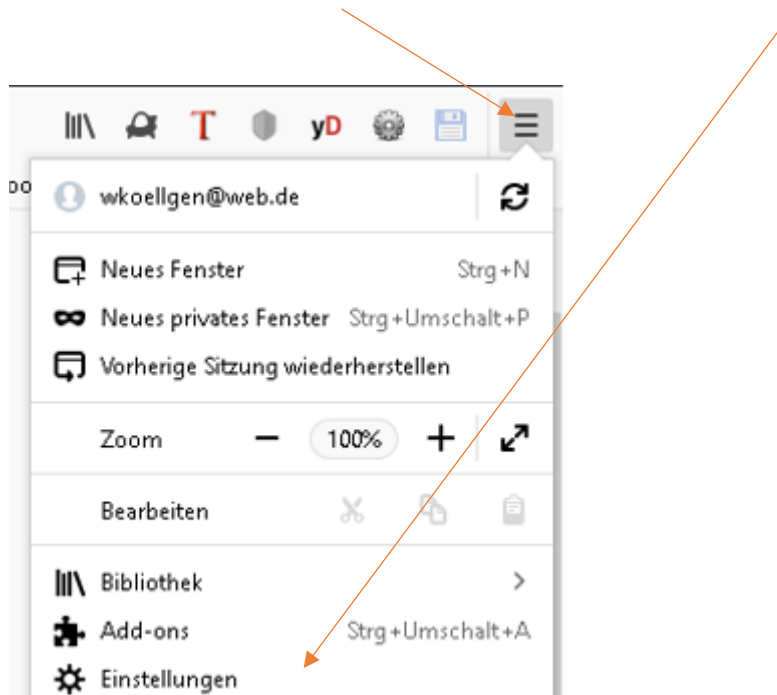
T yD

wkoellgen@web.de

Neues Fenster Strg+N

Neues privates Fenster Strg+Umschalt+P

Vorherige Sitzung wiederherstellen

Zoom − 100% +

Bearbeiten

Bibliothek >

Add-ons Strg+Umschalt+A

Einstellungen